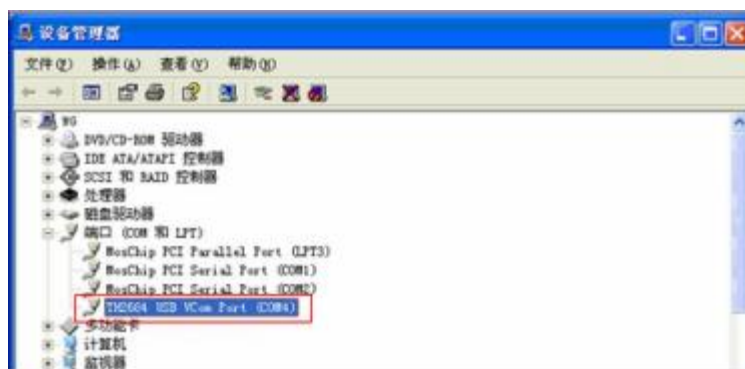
设备管理器

文件(F) 操作(A) 查看(V) 帮助(H)

WG
DVD/CD-ROM 驱动器
IDE ATA/ATAPI 控制器
SCSI 和 RAID 控制器
处理器
磁盘驱动器
端口 (COM 和 LPT)
MosChip PCI Parallel Port (LPT3)
MosChip PCI Serial Port (COM1)
MosChip PCI Serial Port (COM2)
ZM2604 USB VCom Port (COM4)
多功能卡
计算机
监视器